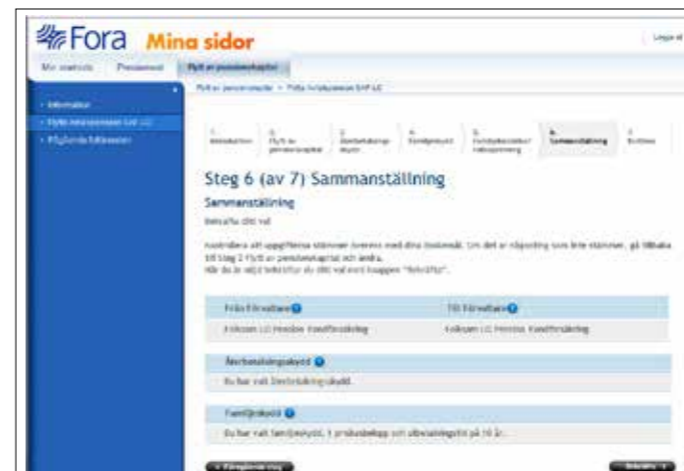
Fora Mina sidor

Logga ut

Min översikt Pensioner Flytt av pensionskapital

Flytt av pensionskapital > Flytta Avtalspension SAF-LO

Information
Flytta Avtalspension SAF-LO
Pågående ärenden

1. Introduktion 2. Flytt av pensionskapital 3. Återbetalningsskydd 4. Familjeskydd 5. Kontaktuppgifter/Fullmakt 6. Sammanställning 7. Skriv ut

Steg 6 (av 7) Sammanställning

Sammanställning

Bekräfta ditt val

Kontrollera att uppgifterna stämmer överens med dina önskemål. Om det är någonting som inte stämmer, gå tillbaka till Steg 2 Flytt av pensionskapital och ändra. När du är nöjd bekräftar du ditt val med knappen "Bekräfta".

| Från förvaltare | Till förvaltare |
|---|---|
| Folksam LO Pension Fondförsäkring | Folksam LO Pension Fondförsäkring |

Återbetalningsskydd

Du har valt återbetalningsskydd.

Familjeskydd

Du har valt familjeskydd, 1 prisbasbelopp om utbetalningstid på 10 år.

Föregående steg

Bekräfta